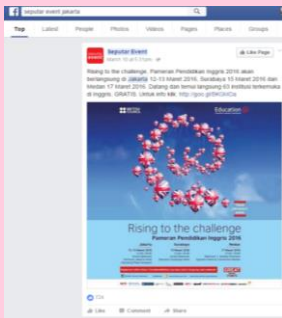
seputar event jakarta

Top Latest People Photos Videos Pages Places Groups

Seputar Event
March 10 at 5:31pm

Like Page

Rising to the challenge. Pameran Pendidikan Inggris 2016 akan berlangsung di Jakarta 12-13 Maret 2016, Surabaya 15 Maret 2016 dan Medan 17 Maret 2016. Datang dan temui langsung 63 institusi terkemuka di Inggris. GRATIS. Untuk info klik: http://goo.gl/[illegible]

BRITISH COUNCIL

Education UK

Rising to the challenge
Pameran Pendidikan Inggris 2016

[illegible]

Like Comment Share